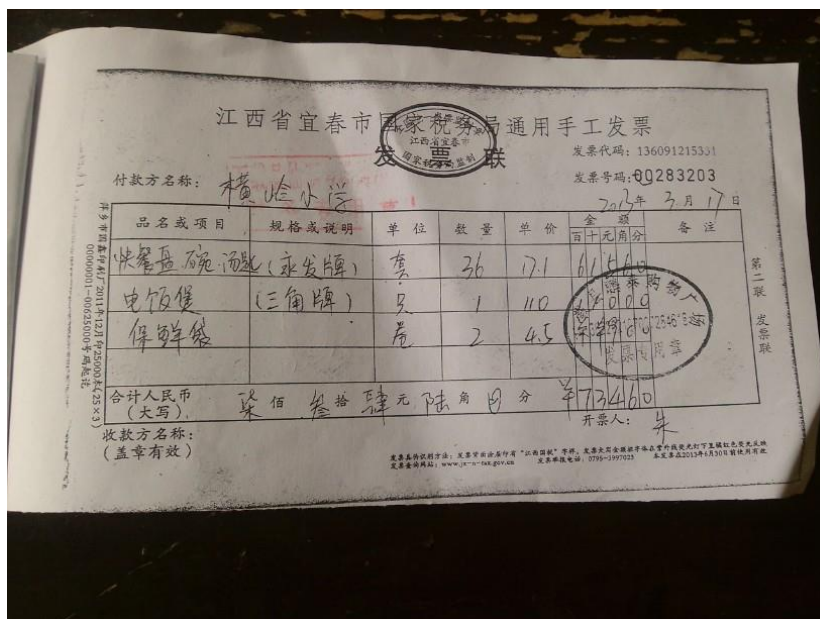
江西省宜春市国家税务局通用手工发票

发 票 联

江西省宜春市 国家税务局监制

发票代码：136091215331

付款方名称：横岭小学

发票号码：00283203

2013年 3月 17日

| 品名或项目 | 规格或说明 | 单位 | 数量 | 单价 | 金额 百十元角分 | 备注 |
|---|---|---|---|---|---|---|
| 快餐盘碗汤匙 | (永发牌) | 套 | 36 | 17.1 | 61560 | |
| 电饭煲 | (三角牌) | 只 | 1 | 110 | 11000 | |
| 保鲜袋 | | 卷 | 2 | 4.5 | 900 | |
| 合计人民币（大写） | 柒佰叁拾肆元陆角 ⊗ 分 | | | | ¥73460 | |

第二联 发票联

萍乡市印刷厂 2011年12月印25000本(25×3) 00000001—00625000号码起讫

收款方名称：（盖章有效）

开票人：朱

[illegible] 发票专用章

发票真伪识别方法：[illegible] 发票查询网站：www.jx-n-tax.gov.cn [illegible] 发票举报电话：0795-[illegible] 本发票在2013年6月30日前使用有效